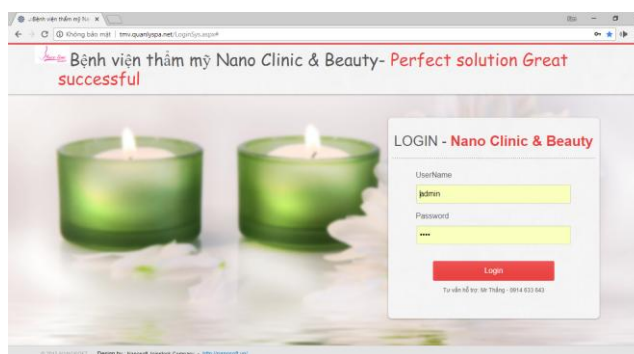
Bệnh viện thẩm mỹ Na ×

Không bảo mật | tmv.quanlyspa.net/LoginSys.aspx#

Bệnh viện thẩm mỹ Nano Clinic & Beauty- Perfect solution Great successful

LOGIN - Nano Clinic & Beauty

UserName

admin

Password

••••

Login

Tư vấn hỗ trợ: Mr Thắng - 0914 633 643

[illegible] Design by: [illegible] - http://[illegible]